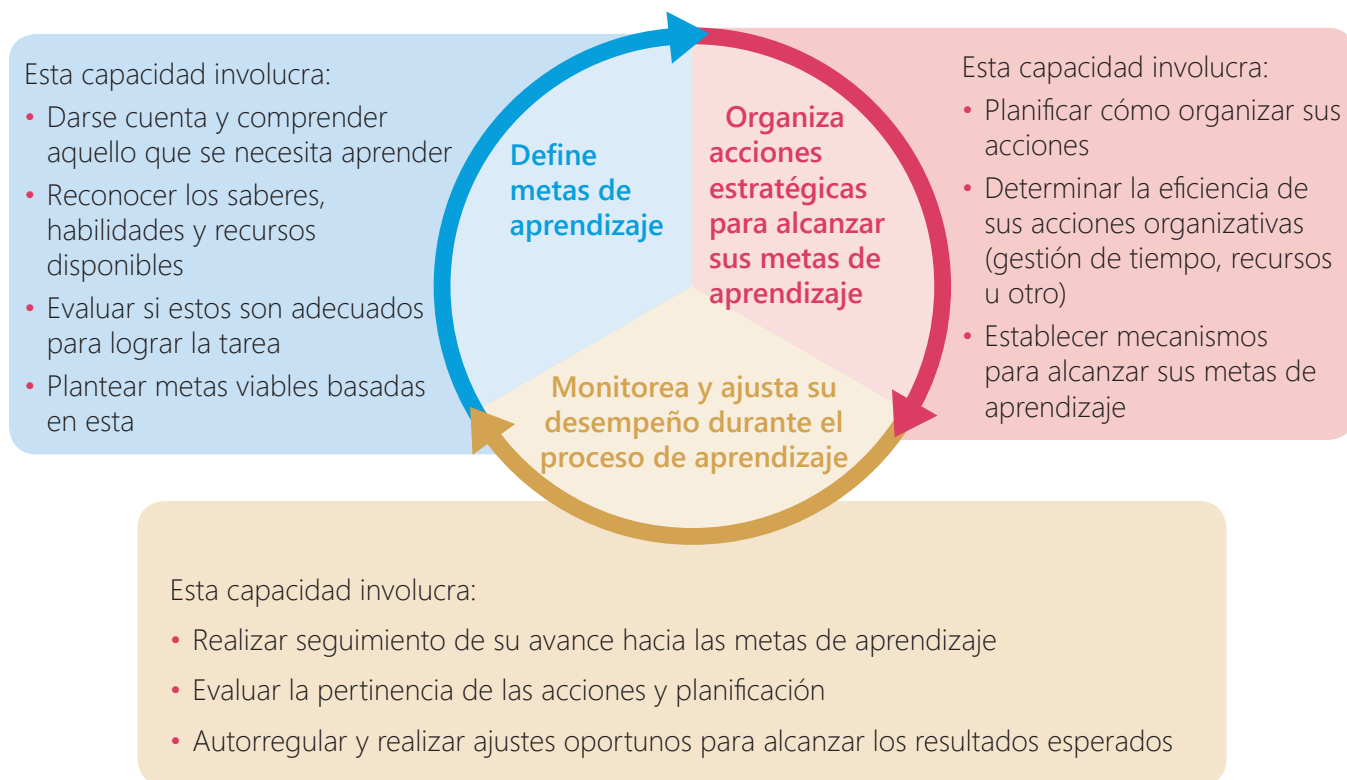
Esta capacidad involucra:

• Darse cuenta y comprender aquello que se necesita aprender
• Reconocer los saberes, habilidades y recursos disponibles
• Evaluar si estos son adecuados para lograr la tarea
• Plantear metas viables basadas en esta

Define metas de aprendizaje

Organiza acciones estratégicas para alcanzar sus metas de aprendizaje

Esta capacidad involucra:

• Planificar cómo organizar sus acciones
• Determinar la eficiencia de sus acciones organizativas (gestión de tiempo, recursos u otro)
• Establecer mecanismos para alcanzar sus metas de aprendizaje

Monitorea y ajusta su desempeño durante el proceso de aprendizaje

Esta capacidad involucra:

• Realizar seguimiento de su avance hacia las metas de aprendizaje
• Evaluar la pertinencia de las acciones y planificación
• Autorregular y realizar ajustes oportunos para alcanzar los resultados esperados